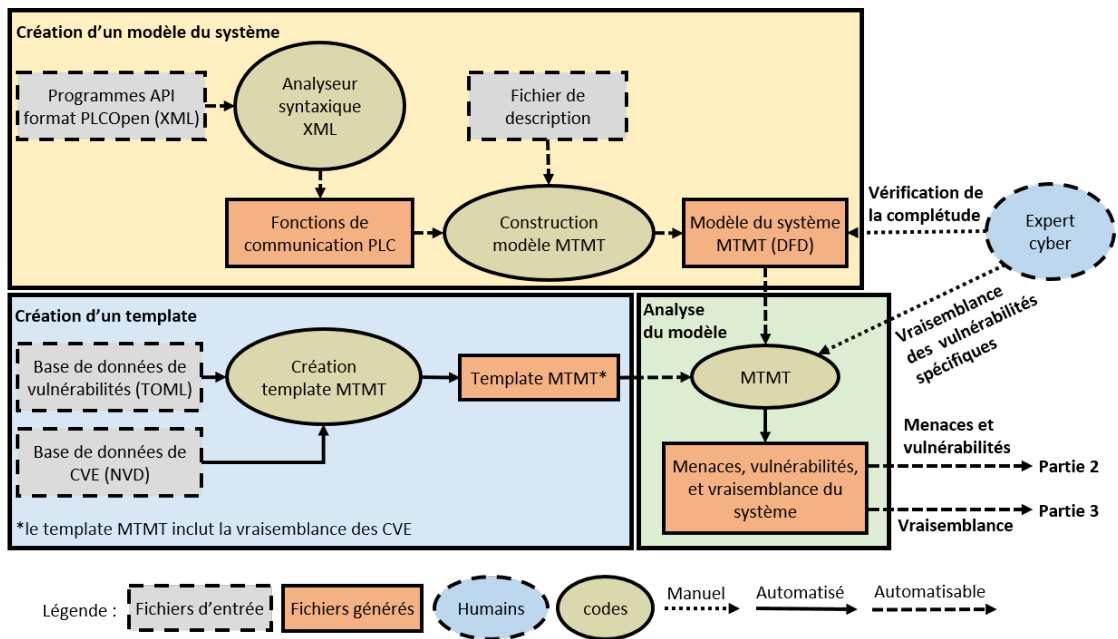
Création d'un modèle du système

Programmes API format PLCOpen (XML)

Analyseur syntaxique XML

Fichier de description

Fonctions de communication PLC

Construction modèle MTMT

Modèle du système MTMT (DFD)

Vérification de la complétude

Expert cyber

Création d'un template

Base de données de vulnérabilités (TOML)

Création template MTMT

Template MTMT*

Base de données de CVE (NVD)

*le template MTMT inclut la vraisemblance des CVE

Analyse du modèle

MTMT

Vraisemblance des vulnérabilités spécifiques

Menaces et vulnérabilités

Menaces, vulnérabilités, et vraisemblance du système

Partie 2

Partie 3

Vraisemblance

Légende : Fichiers d'entrée Fichiers générés Humains codes Manuel Automatisé Automatisable